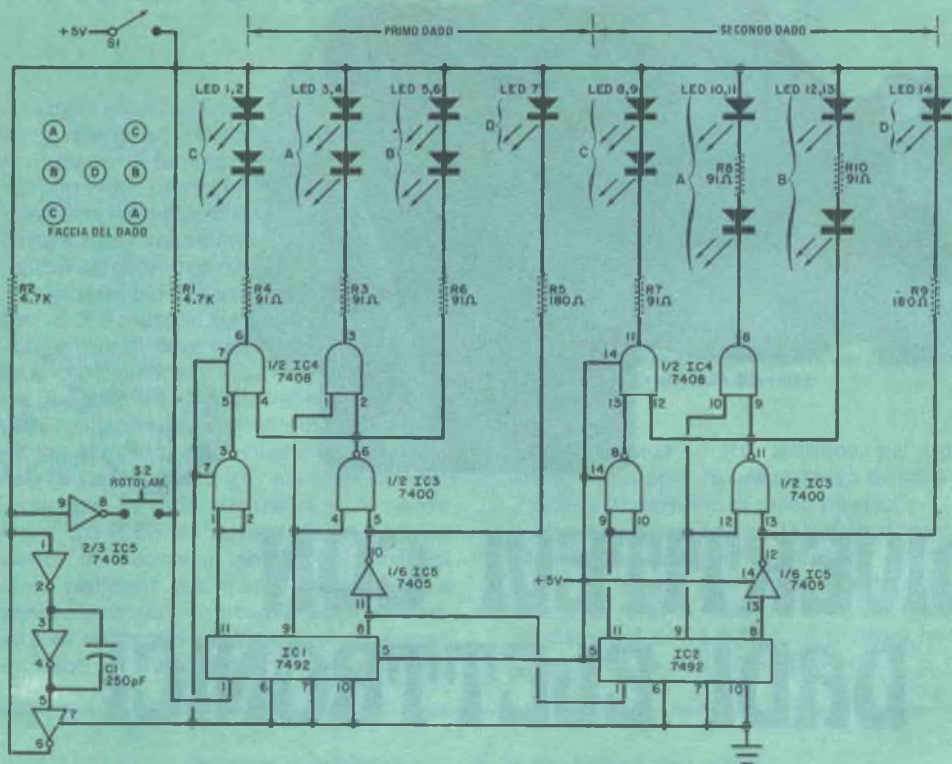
+5V S1

PRIMO DADO

SECONDO DADO

LED 1,2 LED 3,4 LED 5,6 LED 7 LED 8,9 LED 10,11 LED 12,13 LED 14

C A B D C A B D

R8 91Ω R10 91Ω

A C B D B C A

FACCIA DEL DADO

R2 4,7K R1 4,7K R4 91Ω R3 91Ω R6 91Ω R5 180Ω R7 91Ω R9 180Ω

6 7 1/2 IC4 7408 5 4 3 1 2

3 7 1 2 6 1/2 IC3 7400 4 5

11 1/2 IC4 7408 14 13 12 8 10 9

8 14 9 10 11 1/2 IC3 7400 12 13

S2 ROTOLAM. 9 8

2/3 IC5 7405 1 2 3 4 5 6 7

C1 250pF

10 1/6 IC5 7405 11

+5V 12 14 1/6 IC5 7405 13

11 9 8 IC1 7492 5 1 6 7 10

5 11 9 8 IC2 7492 1 6 7 10